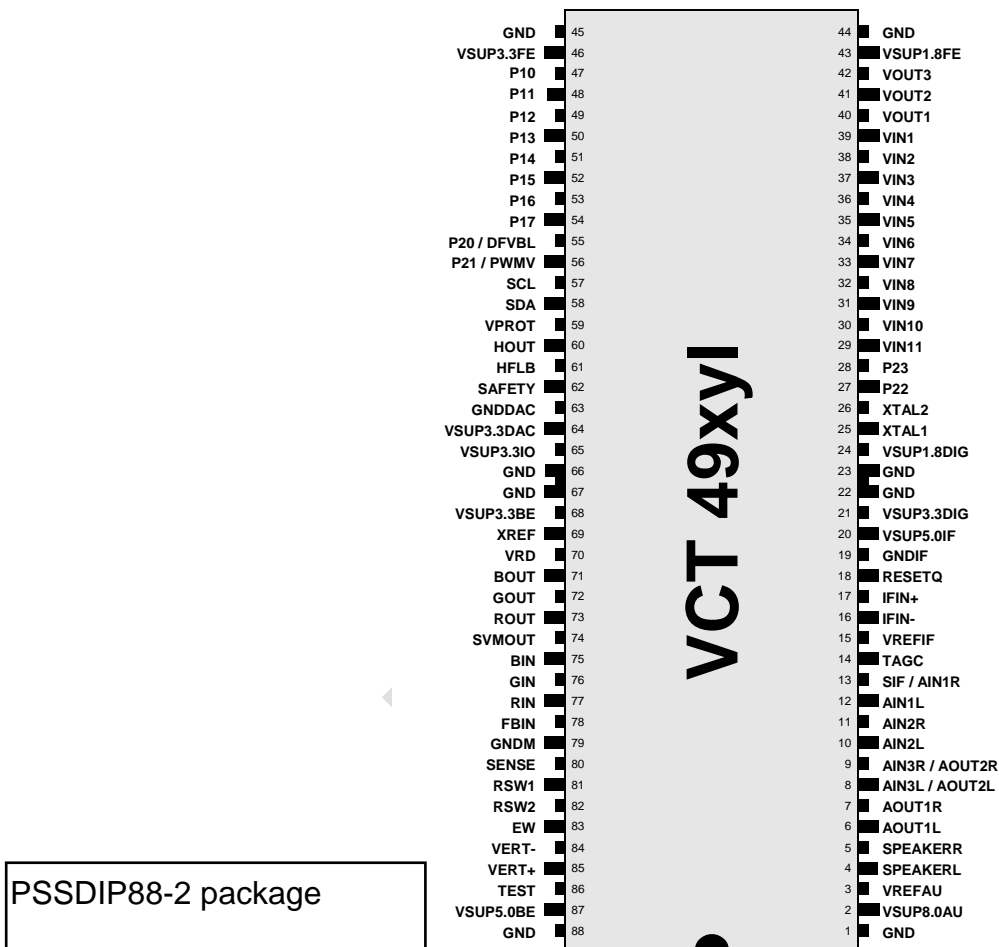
| Left pin | No. | No. | Right pin |
|---|---|---|---|
| GND | 45 | 44 | GND |
| VSUP3.3FE | 46 | 43 | VSUP1.8FE |
| P10 | 47 | 42 | VOUT3 |
| P11 | 48 | 41 | VOUT2 |
| P12 | 49 | 40 | VOUT1 |
| P13 | 50 | 39 | VIN1 |
| P14 | 51 | 38 | VIN2 |
| P15 | 52 | 37 | VIN3 |
| P16 | 53 | 36 | VIN4 |
| P17 | 54 | 35 | VIN5 |
| P20 / DFVBL | 55 | 34 | VIN6 |
| P21 / PWMV | 56 | 33 | VIN7 |
| SCL | 57 | 32 | VIN8 |
| SDA | 58 | 31 | VIN9 |
| VPROT | 59 | 30 | VIN10 |
| HOUT | 60 | 29 | VIN11 |
| HFLB | 61 | 28 | P23 |
| SAFETY | 62 | 27 | P22 |
| GNDDAC | 63 | 26 | XTAL2 |
| VSUP3.3DAC | 64 | 25 | XTAL1 |
| VSUP3.3IO | 65 | 24 | VSUP1.8DIG |
| GND | 66 | 23 | GND |
| GND | 67 | 22 | GND |
| VSUP3.3BE | 68 | 21 | VSUP3.3DIG |
| XREF | 69 | 20 | VSUP5.0IF |
| VRD | 70 | 19 | GNDIF |
| BOUT | 71 | 18 | RESETQ |
| GOUT | 72 | 17 | IFIN+ |
| ROUT | 73 | 16 | IFIN- |
| SVMOUT | 74 | 15 | VREFIF |
| BIN | 75 | 14 | TAGC |
| GIN | 76 | 13 | SIF / AIN1R |
| RIN | 77 | 12 | AIN1L |
| FBIN | 78 | 11 | AIN2R |
| GNDM | 79 | 10 | AIN2L |
| SENSE | 80 | 9 | AIN3R / AOUT2R |
| RSW1 | 81 | 8 | AIN3L / AOUT2L |
| RSW2 | 82 | 7 | AOUT1R |
| EW | 83 | 6 | AOUT1L |
| VERT- | 84 | 5 | SPEAKERR |
| VERT+ | 85 | 4 | SPEAKERL |
| TEST | 86 | 3 | VREFAU |
| VSUP5.0BE | 87 | 2 | VSUP8.0AU |
| GND | 88 | 1 | GND |

VCT 49xyI

PSSDIP88-2 package